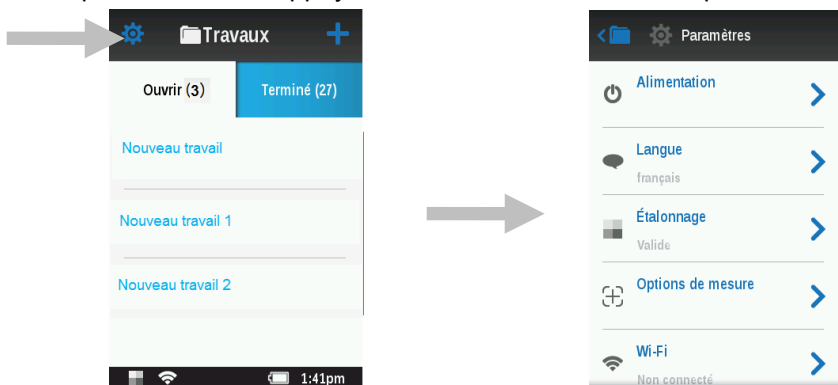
Travaux

Ouvrir (3)

Terminé (27)

Nouveau travail

Nouveau travail 1

Nouveau travail 2

1:41pm

Paramètres

Alimentation

Langue

français

Étalonnage

Valide

Options de mesure

Wi-Fi

Non connecté